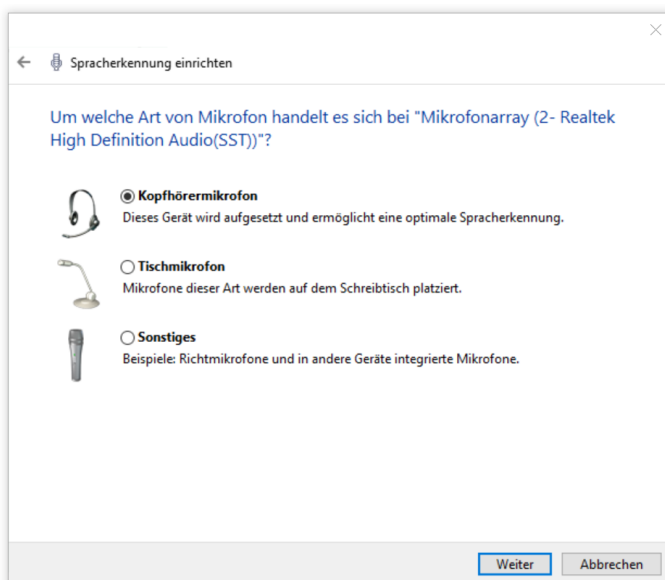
Spracherkennung einrichten

Um welche Art von Mikrofon handelt es sich bei "Mikrofonarray (2- Realtek High Definition Audio(SST))"?

Kopfhörermikrofon
Dieses Gerät wird aufgesetzt und ermöglicht eine optimale Spracherkennung.

Tischmikrofon
Mikrofone dieser Art werden auf dem Schreibtisch platziert.

Sonstiges
Beispiele: Richtmikrofone und in andere Geräte integrierte Mikrofone.

Weiter Abbrechen